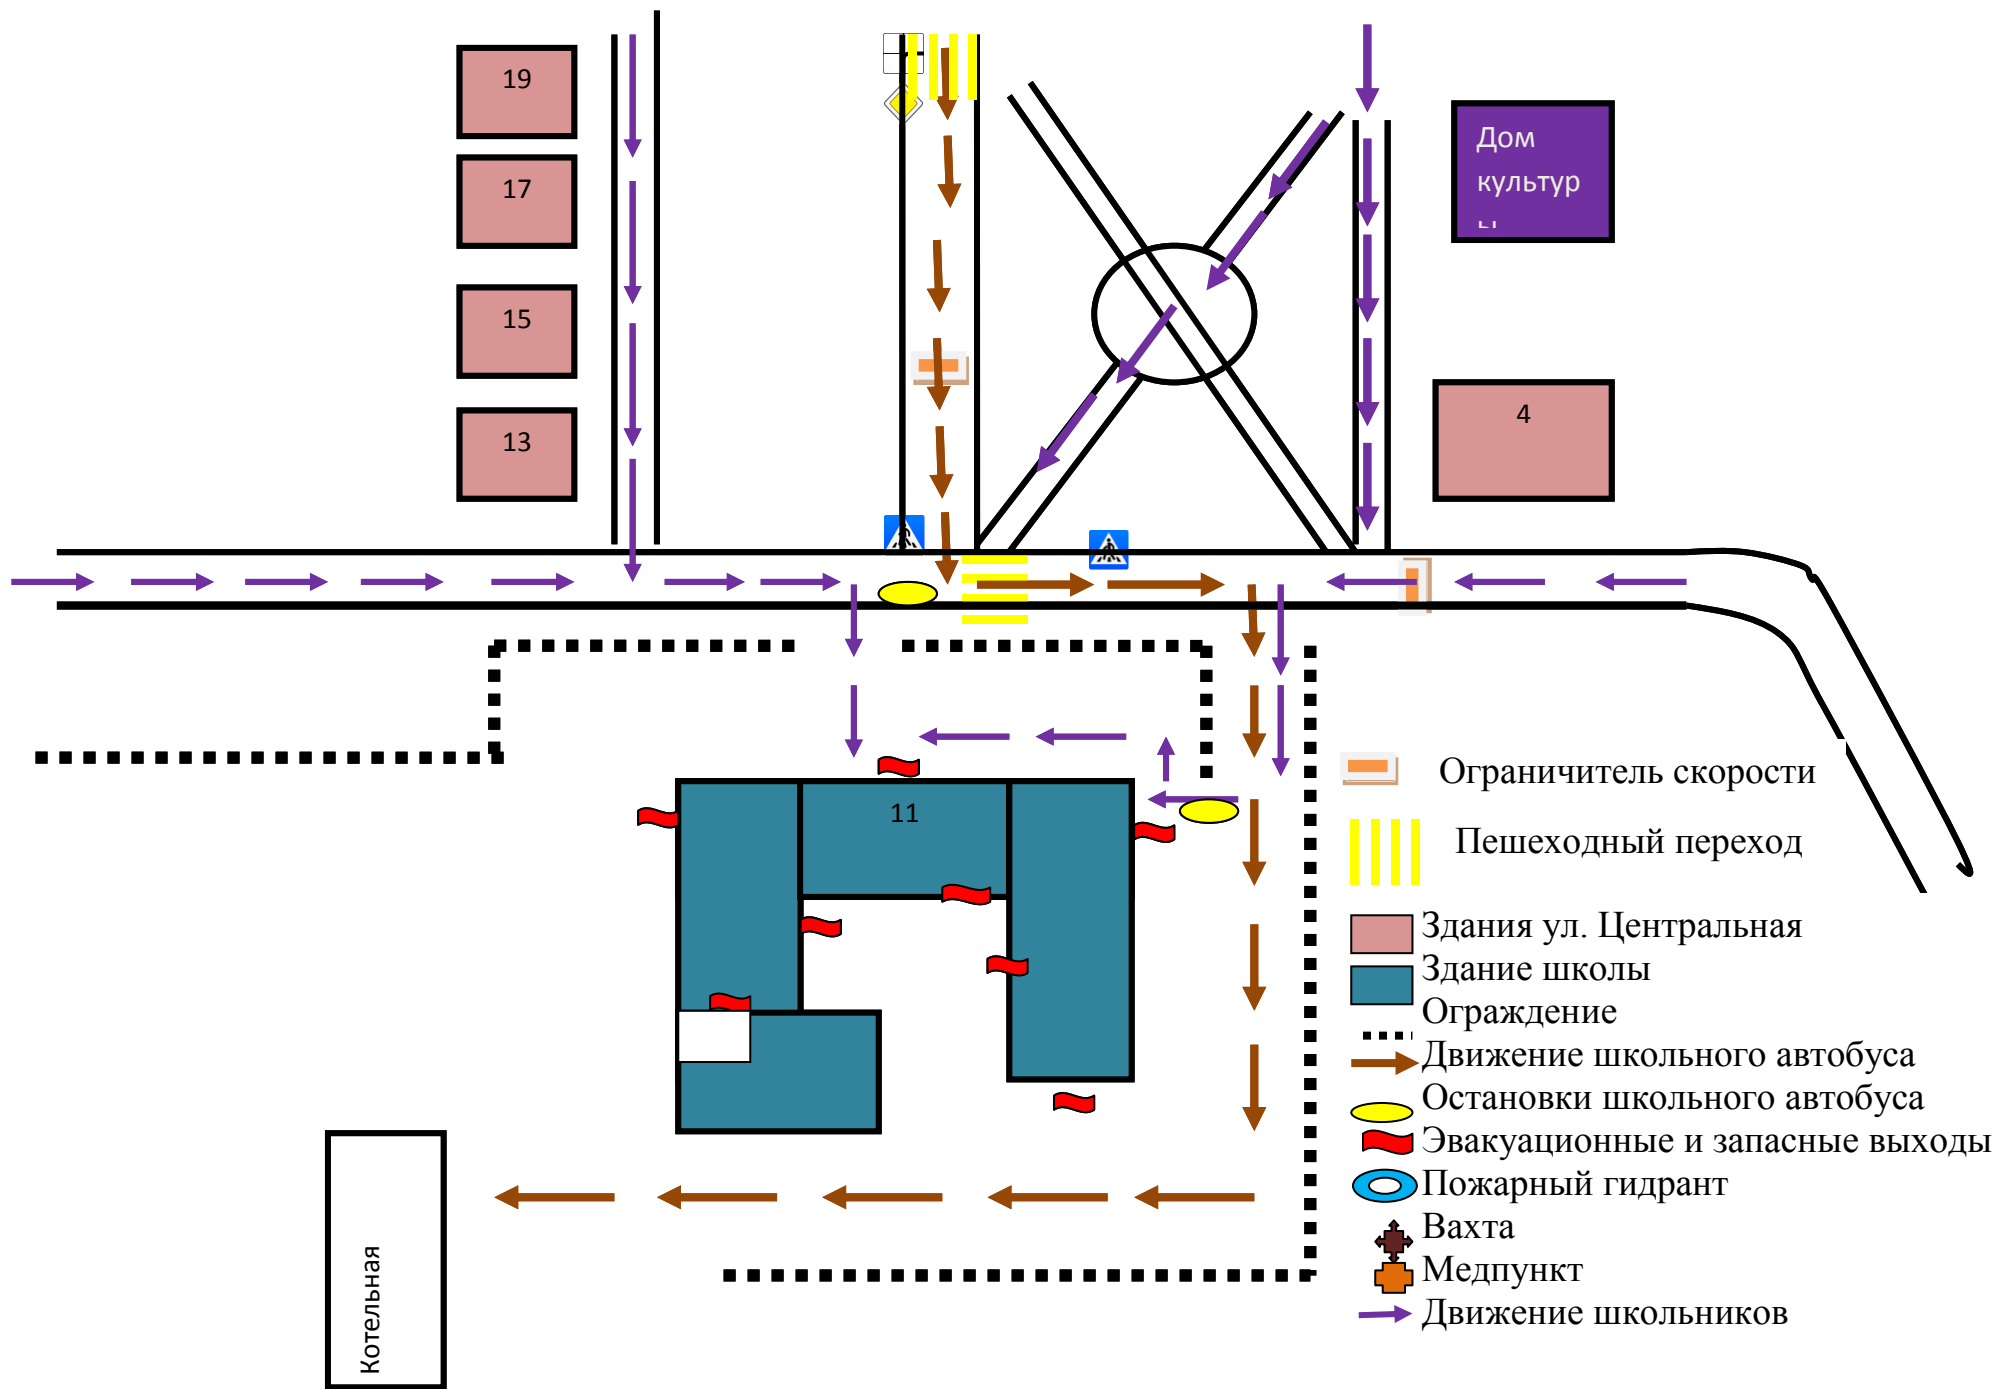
19

17

15

13

Дом культур ы

4

11

Котельная

Ограничитель скорости

Пешеходный переход

Здания ул. Центральная

Здание школы

Ограждение

Движение школьного автобуса

Остановки школьного автобуса

Эвакуационные и запасные выходы

Пожарный гидрант

Вахта

Медпункт

Движение школьников